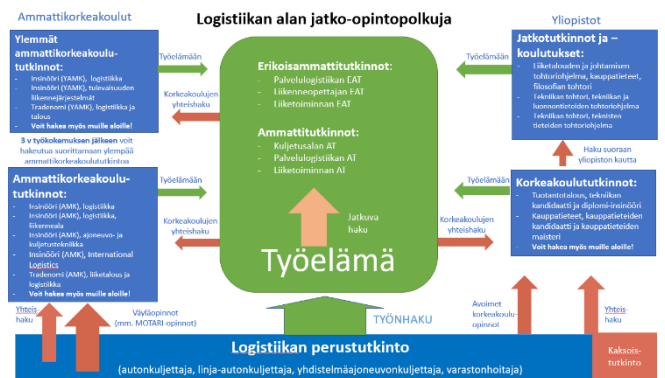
Ammattikorkeakoulut

Logistiikan alan jatko-opintopolkuja

Yliopistot

Ylemmät ammattikorkeakoulututkinnot:
- Insinööri (YAMK), logistiikka
- Insinööri (YAMK), tulevaisuuden liikennejärjestelmät
- Tradenomi (YAMK), logistiikka ja talous
- Voit hakea myös muille aloille!

3 v työkokemuksen jälkeen voit hakeutua suorittamaan ylempää ammattikorkeakoulututkintoa

Ammattikorkeakoulututkinnot:
- Insinööri (AMK), logistiikka
- Insinööri (AMK), logistiikka, liikenneala
- Insinööri (AMK), ajoneuvo- ja kuljetustekniikka
- Insinööri (AMK), International Logistics
- Tradenomi (AMK), liiketalous ja logistiikka
- Voit hakea myös muille aloille!

Työelämään

Korkeakoulujen yhteishaku

Työelämään

Korkeakoulujen yhteishaku

Erikoisammattitutkinnot:
- Palvelulogistiikan EAT
- Liikenneopettajan EAT
- Liiketoiminnan EAT

Ammattitutkinnot:
- Kuljetusalan AT
- Palvelulogistiikan AT
- Liiketoiminnan AT

Jatkuva haku

Työelämä

Työelämään

Korkeakoulujen yhteishaku

Työelämään

Korkeakoulujen yhteishaku

Jatkotutkinnot ja –koulutukset:
- Liiketalouden ja johtamisen tohtoriohjelma, kauppatieteet, filosofian tohtori
- Tekniikan tohtori, tekniikan ja luonnontieteiden tohtoriohjelma
- Tekniikan tohtori, teknisten tieteiden tohtoriohjelma

Haku suoraan yliopiston kautta

Korkeakoulututkinnot:
- Tuotantotalous, tekniikan kandidaatti ja diplomi-insinööri
- Kauppatieteet, kauppatieteiden kandidaatti ja kauppatieteiden maisteri
- Voit hakea myös muille aloille!

Yhteishaku

Väyläopinnot (mm. MOTARI opinnot)

TYÖNHAKU

Avoimet korkeakouluopinnot

Yhteishaku

Logistiikan perustutkinto
(autonkuljettaja, linja-autonkuljettaja, yhdistelmäajoneuvonkuljettaja, varastonhoitaja)

Kaksoistutkinto